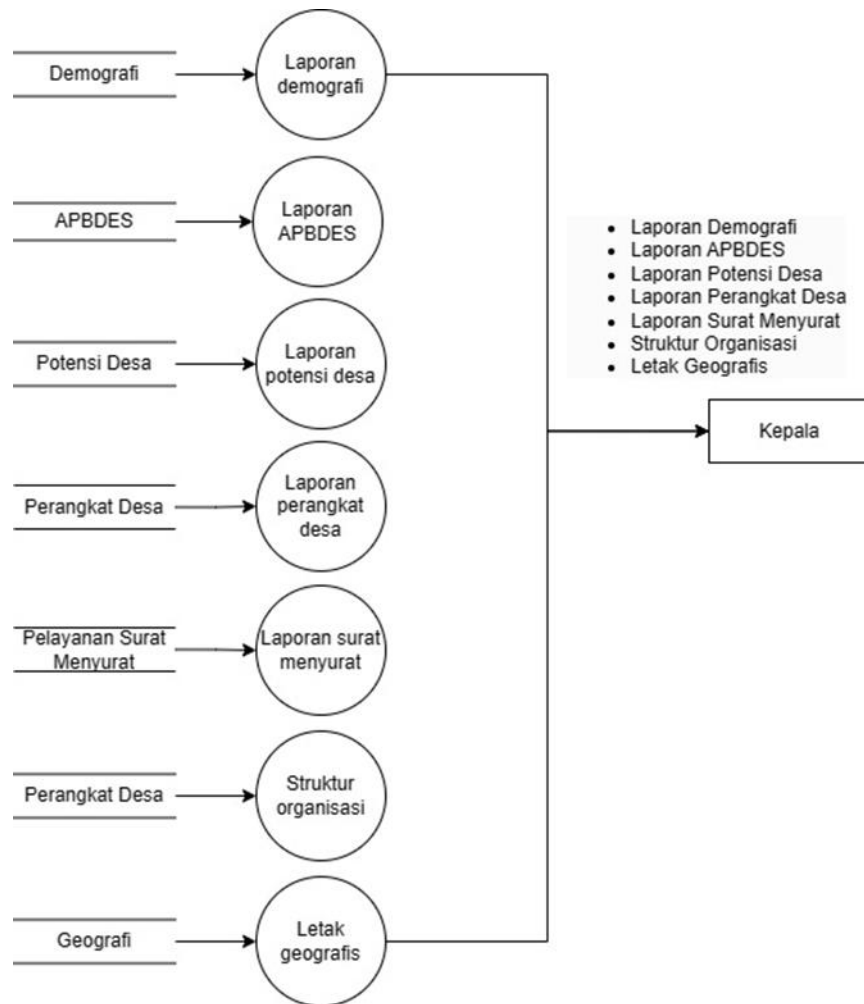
Demografi

Laporan demografi

APBDES

Laporan APBDES

Potensi Desa

Laporan potensi desa

Perangkat Desa

Laporan perangkat desa

Pelayanan Surat Menyurat

Laporan surat menyurat

Perangkat Desa

Struktur organisasi

Geografi

Letak geografis

- Laporan Demografi
- Laporan APBDES
- Laporan Potensi Desa
- Laporan Perangkat Desa
- Laporan Surat Menyurat
- Struktur Organisasi
- Letak Geografis

Kepala